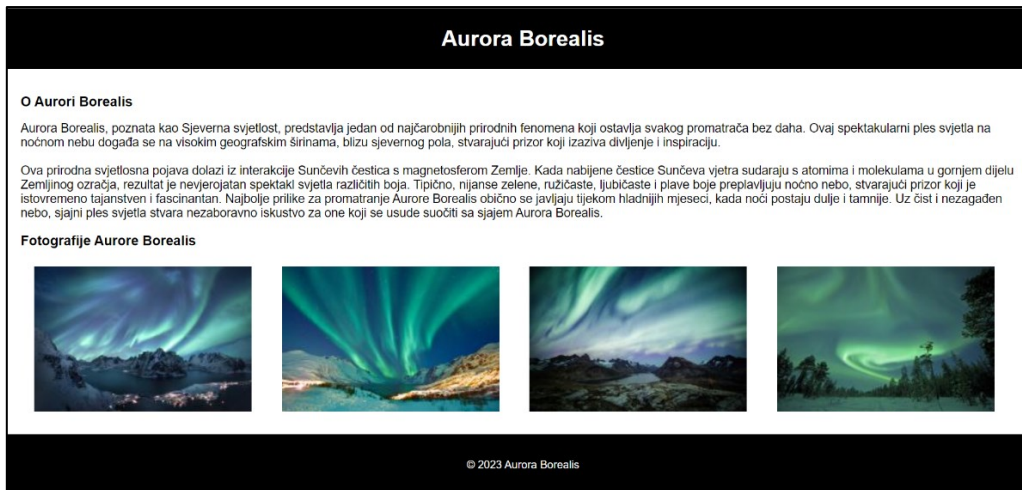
Aurora Borealis

O Aurori Borealis

Aurora Borealis, poznata kao Sjeverna svjetlost, predstavlja jedan od najčarobnijih prirodnih fenomena koji ostavlja svakog promatrača bez daha. Ovaj spektakularni ples svjetla na noćnom nebu događa se na visokim geografskim širinama, blizu sjevernog pola, stvarajući prizor koji izaziva divljenje i inspiraciju.

Ova prirodna svjetlosna pojava dolazi iz interakcije Sunčevih čestica s magnetosferom Zemlje. Kada nabijene čestice Sunčeva vjetra sudaraju s atomima i molekulama u gornjem dijelu Zemljinog ozračja, rezultat je nevjerojatan spektakl svjetla različitih boja. Tipično, nijanse zelene, ružičaste, ljubičaste i plave boje preplavljuju noćno nebo, stvarajući prizor koji je istovremeno tajanstven i fascinantan. Najbolje prilike za promatranje Aurore Borealis obično se javljaju tijekom hladnijih mjeseci, kada noći postaju dulje i tamnije. Uz čist i nezagađen nebo, sjajni ples svjetla stvara nezaboravno iskustvo za one koji se usude suočiti sa sjajem Aurora Borealis.

Fotografije Aurore Borealis

© 2023 Aurora Borealis